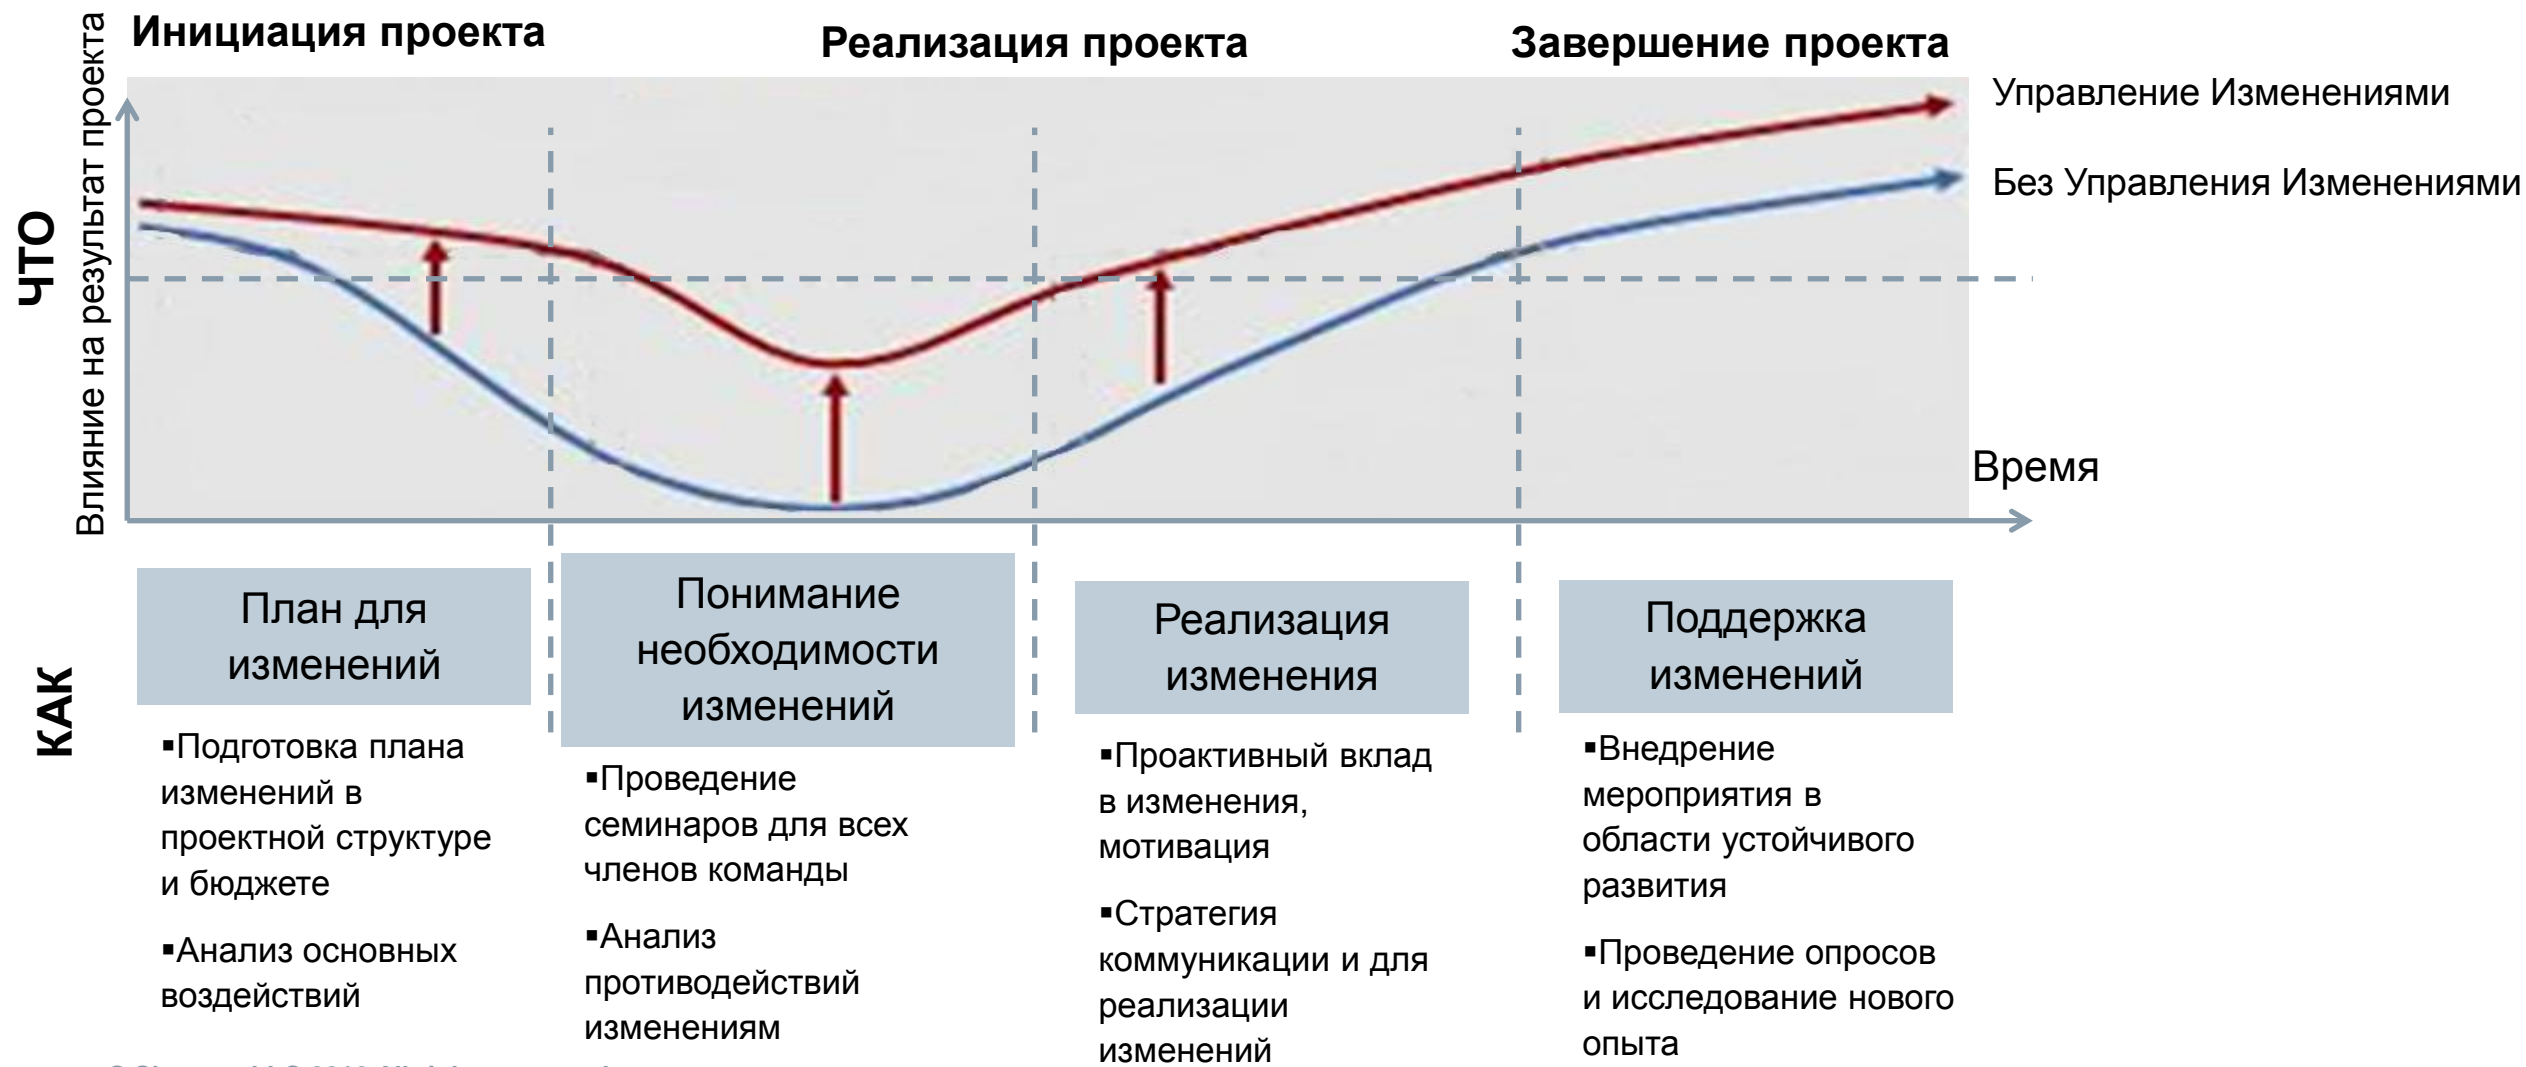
ЧТО

Влияние на результат проекта

Инициация проекта

Реализация проекта

Завершение проекта

Управление Изменениями

Без Управления Изменениями

Время

КАК

План для изменений

▪Подготовка плана изменений в проектной структуре и бюджете

▪Анализ основных воздействий

Понимание необходимости изменений

▪Проведение семинаров для всех членов команды

▪Анализ противодействий изменениям

Реализация изменения

▪Проактивный вклад в изменения, мотивация

▪Стратегия коммуникации и для реализации изменений

Поддержка изменений

▪Внедрение мероприятия в области устойчивого развития

▪Проведение опросов и исследование нового опыта

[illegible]